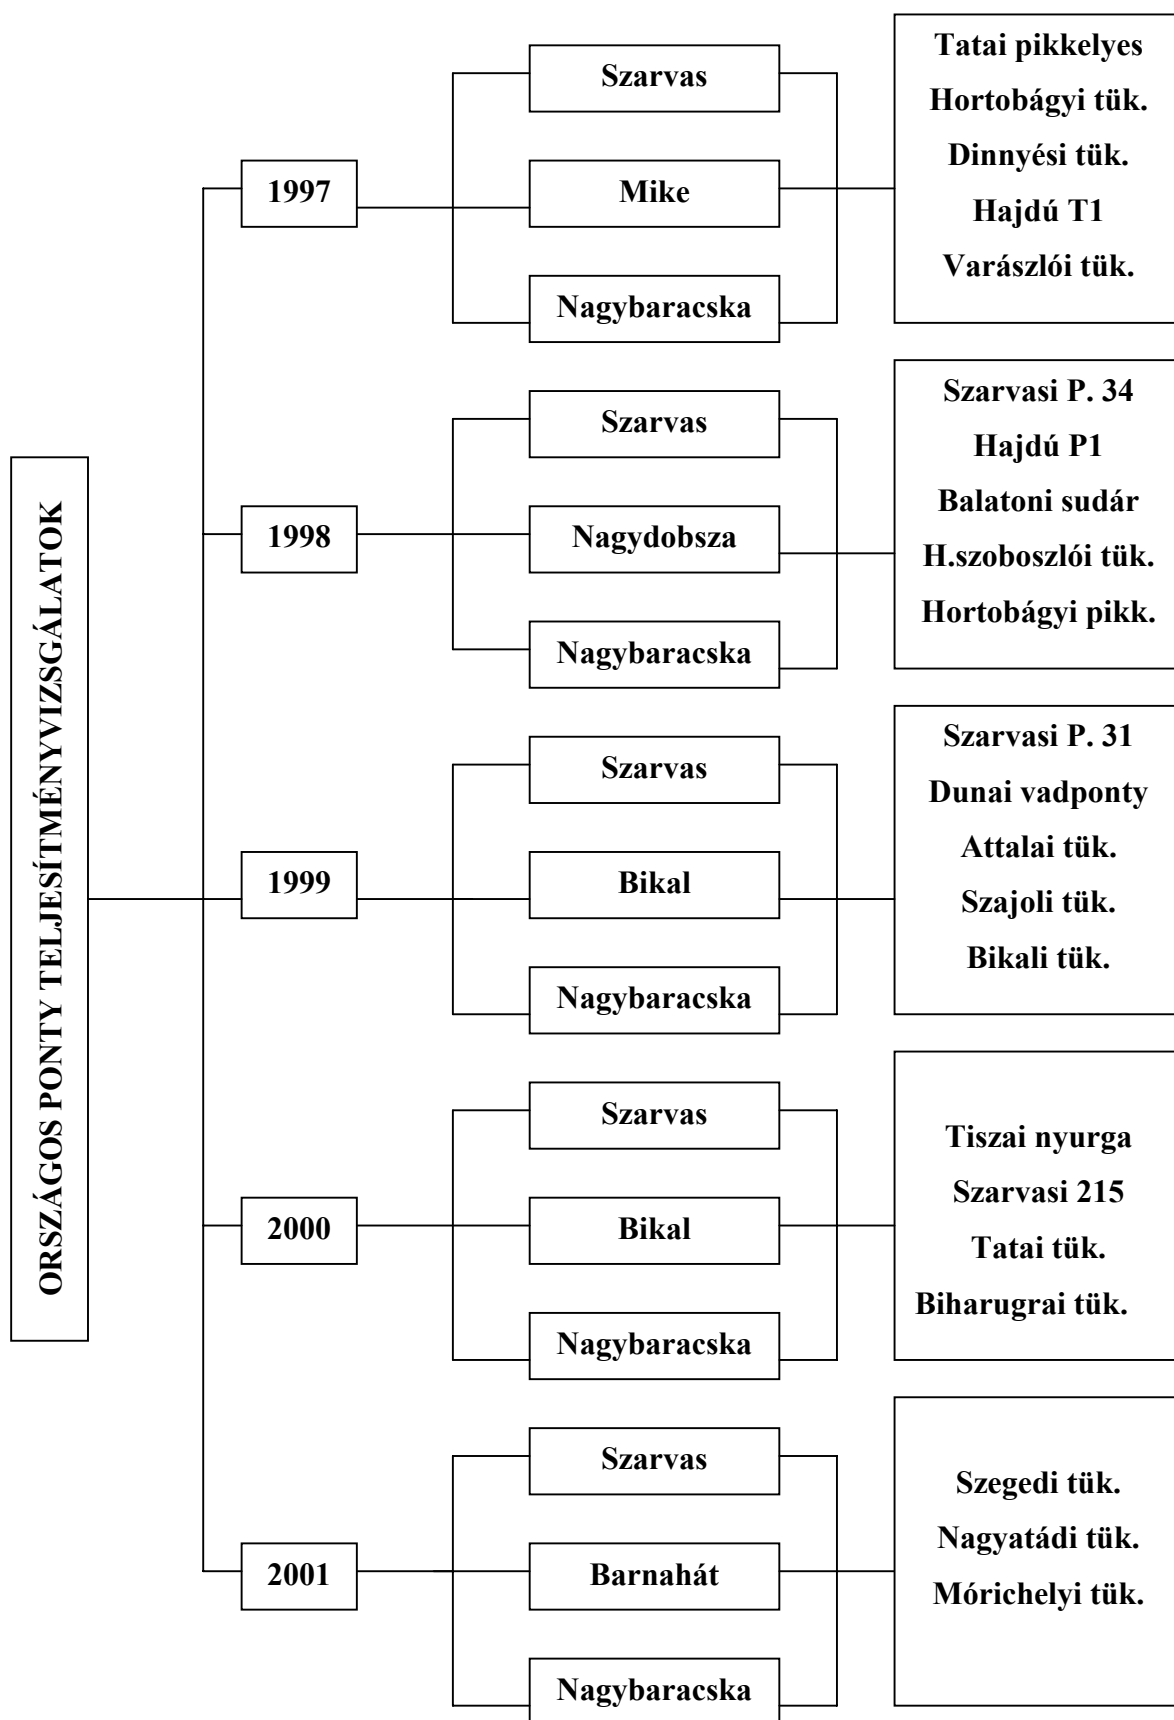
ORSZÁGOS PONTY TELJESÍTMÉNYVIZSGÁLATOK

1997

Szarvas

Mike

Nagybaracska

Tatai pikkelyes
Hortobágyi tük.
Dinnyési tük.
Hajdú T1
Varászlói tük.

1998

Szarvas

Nagydobsza

Nagybaracska

Szarvasi P. 34
Hajdú P1
Balatoni sudár
H.szoboszlói tük.
Hortobágyi pikk.

1999

Szarvas

Bikal

Nagybaracska

Szarvasi P. 31
Dunai vadponty
Attalai tük.
Szajoli tük.
Bikali tük.

2000

Szarvas

Bikal

Nagybaracska

Tiszai nyurga
Szarvasi 215
Tatai tük.
Biharugrai tük.

2001

Szarvas

Barnahát

Nagybaracska

Szegedi tük.
Nagyatádi tük.
Mórichelyi tük.